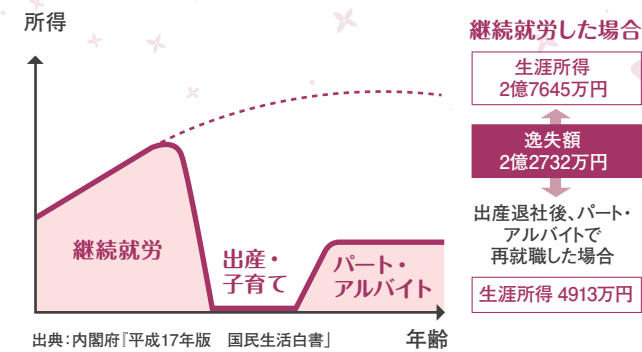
所得

継続就労

出産・子育て

パート・アルバイト

年齢

出典：内閣府『平成17年版　国民生活白書』

継続就労した場合

生涯所得
2億7645万円

逸失額
2億2732万円

出産退社後、パート・アルバイトで再就職した場合

生涯所得 4913万円